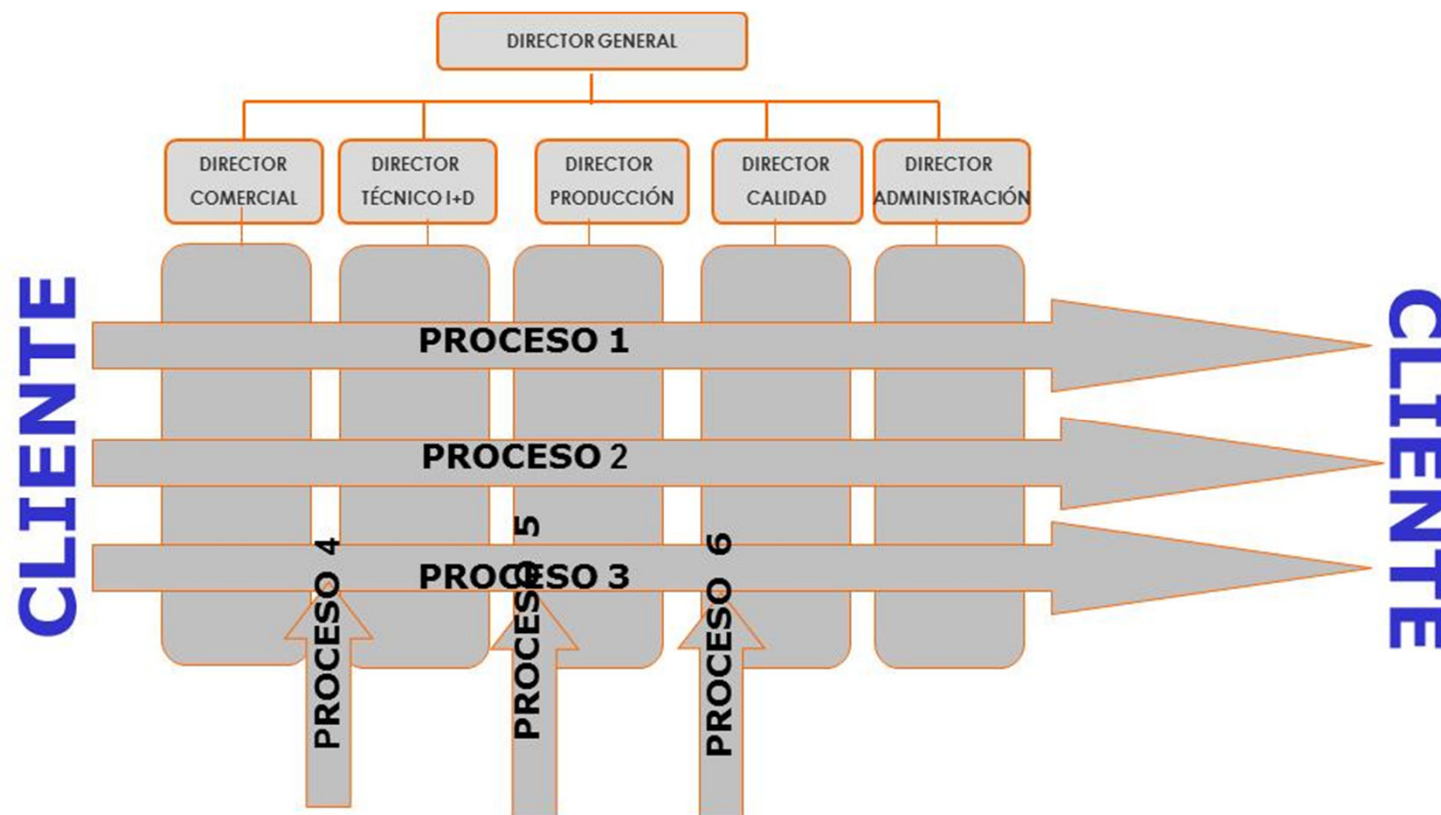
DIRECTOR GENERAL

DIRECTOR COMERCIAL

DIRECTOR TÉCNICO I+D

DIRECTOR PRODUCCIÓN

DIRECTOR CALIDAD

DIRECTOR ADMINISTRACIÓN

CLIENTE

PROCESO 1

PROCESO 2

PROCESO 3

PROCESO 4

PROCESO 5

PROCESO 6

CLIENTE